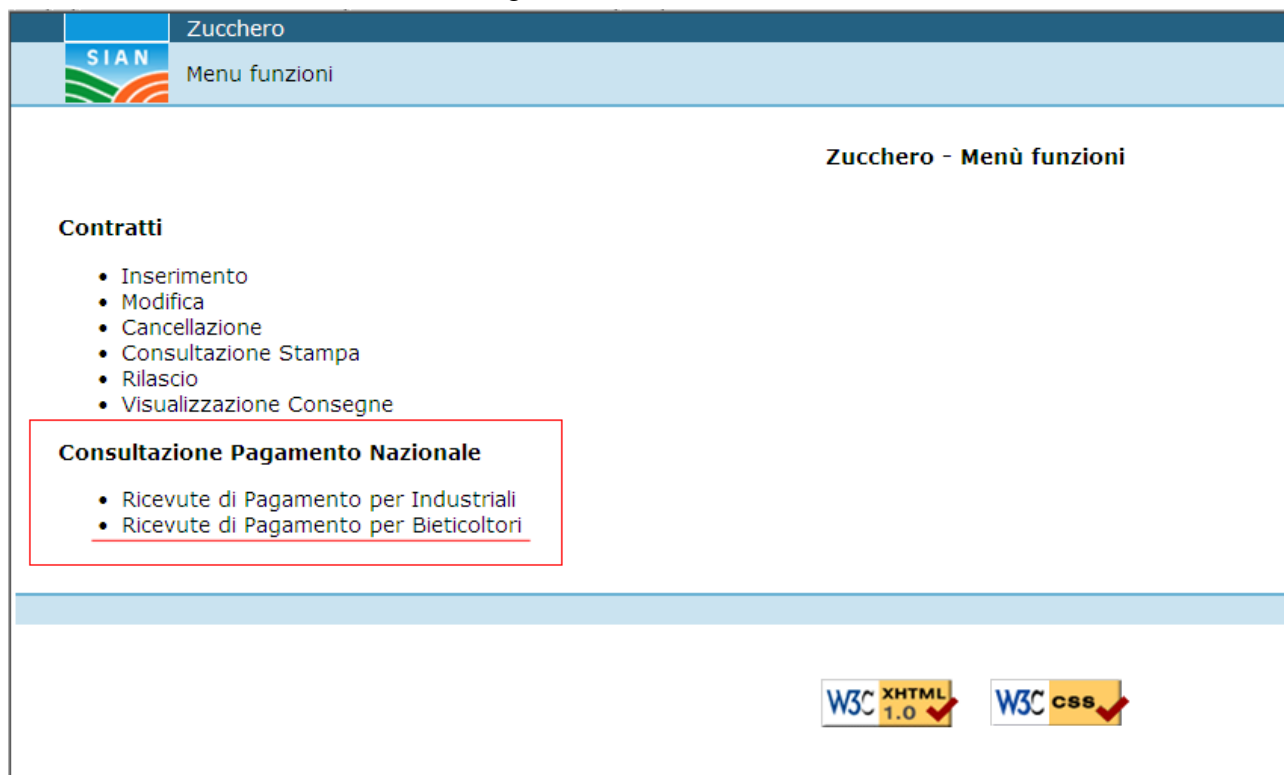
SIAN

Zucchero

Menu funzioni

Zucchero - Menù funzioni

Contratti

- Inserimento
- Modifica
- Cancellazione
- Consultazione Stampa
- Rilascio
- Visualizzazione Consegne

Consultazione Pagamento Nazionale

- Ricevute di Pagamento per Industriali
- Ricevute di Pagamento per Bieticoltori

W3C XHTML 1.0

W3C CSS